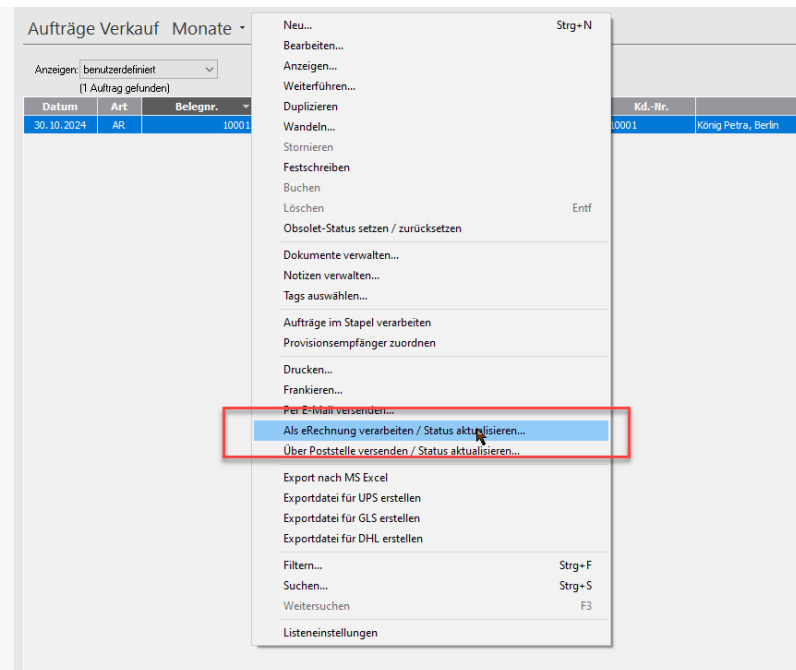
Aufträge Verkauf Monate

Anzeigen: benutzerdefiniert
(1 Auftrag gefunden)

| Datum | Art | Belegnr. | Kd.-Nr. | |
|---|---|---|---|---|
| 30.10.2024 | AR | 10001 | 10001 | König Petra, Berlin |

Neu... Strg+N
Bearbeiten...
Anzeigen...
Weiterführen...
Duplizieren
Wandeln...
Stornieren
Festschreiben
Buchen
Löschen Entf
Obsolet-Status setzen / zurücksetzen
Dokumente verwalten...
Notizen verwalten...
Tags auswählen...
Aufträge im Stapel verarbeiten
Provisionsempfänger zuordnen
Drucken...
Frankieren...
Per E-Mail versenden...
Als eRechnung verarbeiten / Status aktualisieren...
Über Poststelle versenden / Status aktualisieren...
Export nach MS Excel
Exportdatei für UPS erstellen
Exportdatei für GLS erstellen
Exportdatei für DHL erstellen
Filtern... Strg+F
Suchen... Strg+S
Weitersuchen F3
Listeneinstellungen